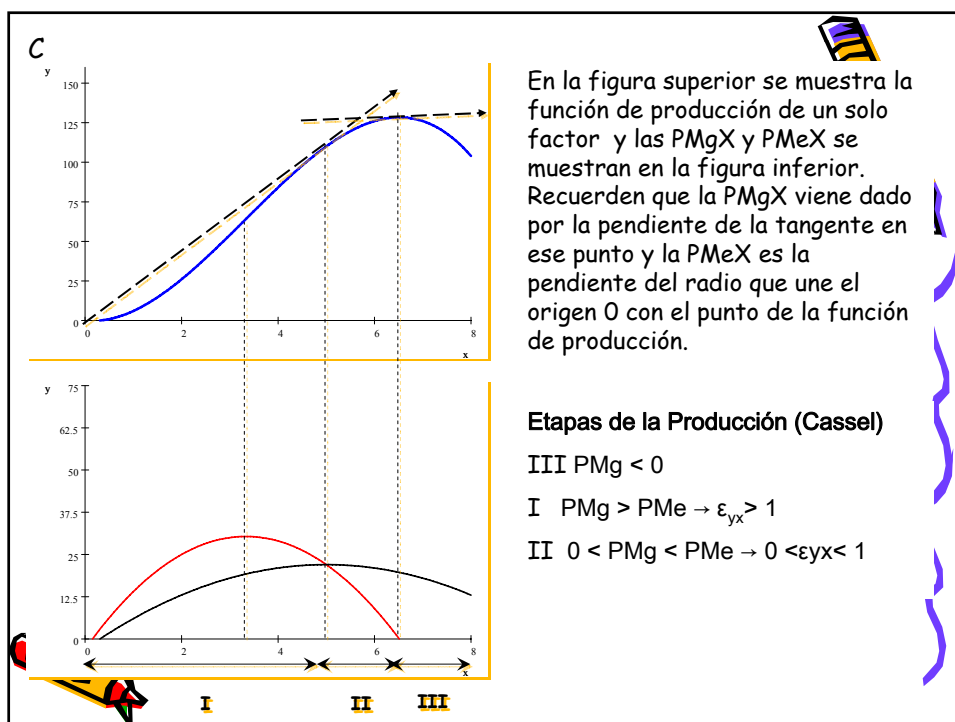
C

y

150
125
100
75
50
25
0

0 2 4 6 8

x

y

75
62.5
50
37.5
25
12.5
0

0 2 4 6 8

x

I II III

En la figura superior se muestra la función de producción de un solo factor y las PMgX y PMeX se muestran en la figura inferior. Recuerden que la PMgX viene dado por la pendiente de la tangente en ese punto y la PMeX es la pendiente del radio que une el origen 0 con el punto de la función de producción.

Etapas de la Producción (Cassel)

III PMg < 0

I PMg > PMe → $\varepsilon_{yx}$> 1

II 0 < PMg < PMe → 0 <εyx< 1